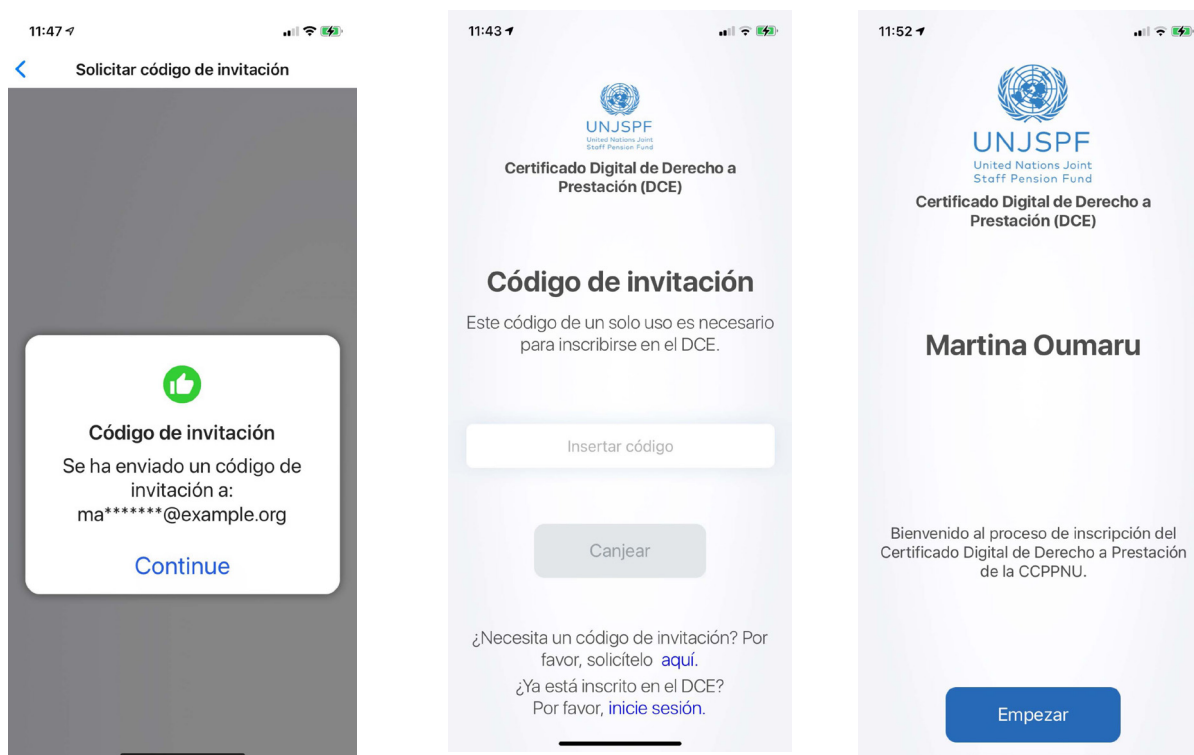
11:47

Solicitar código de invitación

Código de invitación

Se ha enviado un código de invitación a: ma*******@example.org

Continue

11:43

UNJSPF
United Nations Joint Staff Pension Fund

Certificado Digital de Derecho a Prestación (DCE)

Código de invitación

Este código de un solo uso es necesario para inscribirse en el DCE.

Insertar código

Canjear

¿Necesita un código de invitación? Por favor, solicítelo aquí.

¿Ya está inscrito en el DCE? Por favor, inicie sesión.

11:52

UNJSPF
United Nations Joint Staff Pension Fund

Certificado Digital de Derecho a Prestación (DCE)

Martina Oumaru

Bienvenido al proceso de inscripción del Certificado Digital de Derecho a Prestación de la CCPPNU.

Empezar